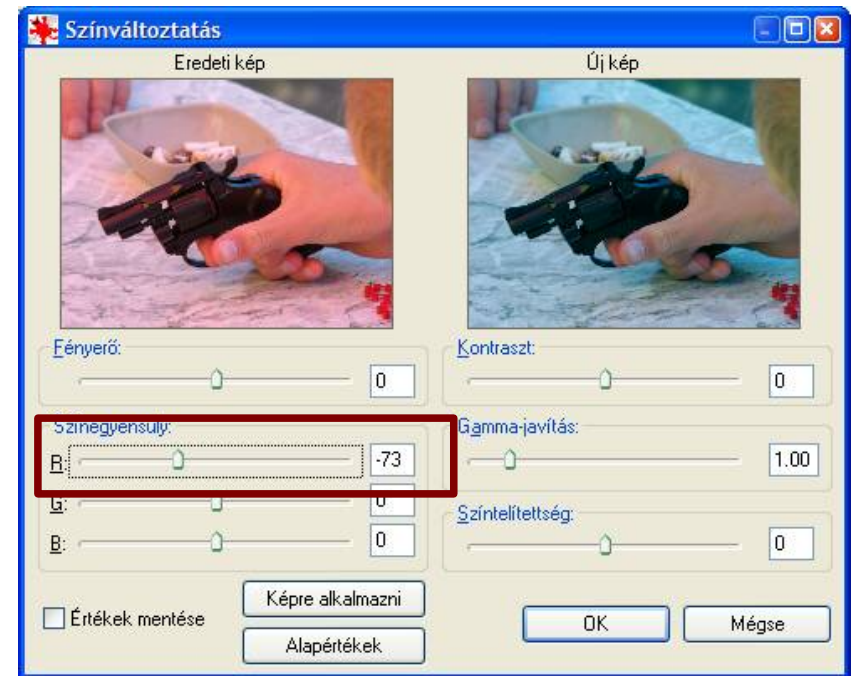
Színváltoztatás

Eredeti kép

Új kép

Fényerő:

0

Kontraszt:

0

Színegyensúly:

R:

-73

G:

0

B:

0

Gamma-javítás:

1.00

Színtelítettség:

0

Értékek mentése

Képre alkalmazni

Alapértékek

OK

Mégse